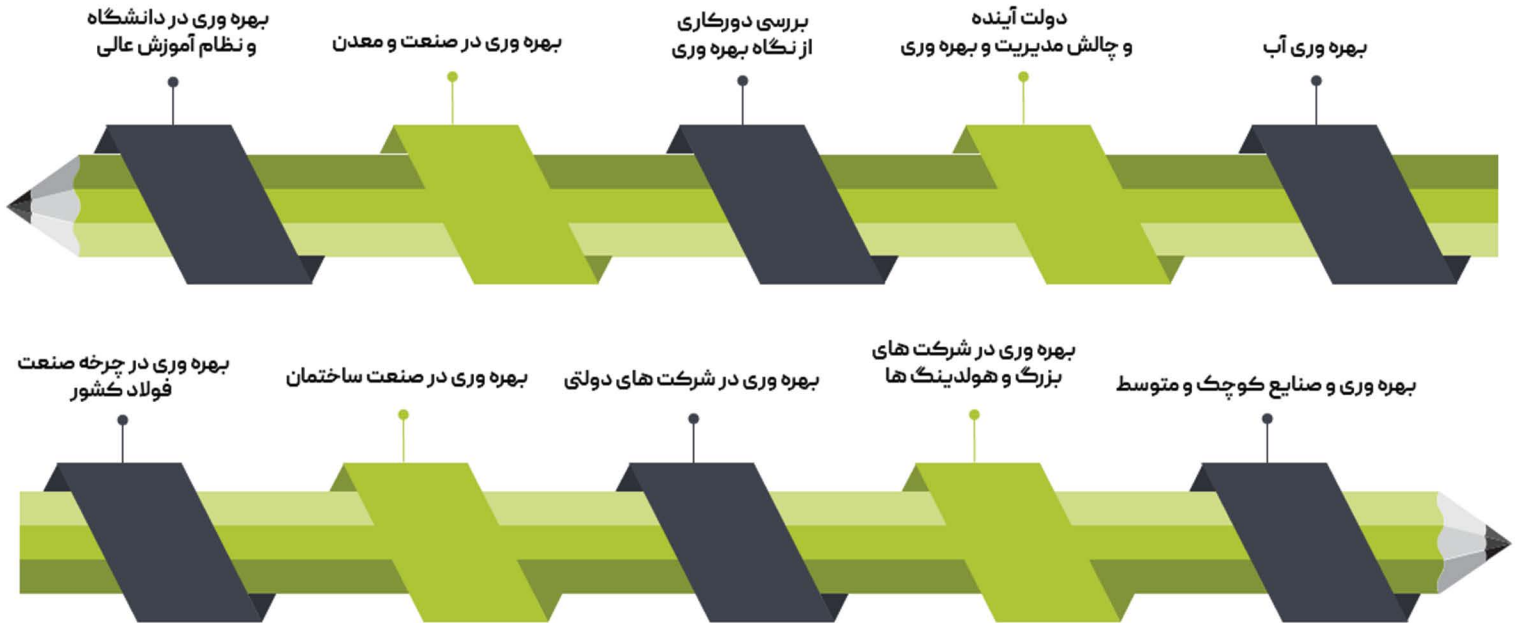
بهره وری آب

دولت آینده
و چالش مدیریت و بهره وری

بررسی دورکاری
از نگاه بهره وری

بهره وری در صنعت و معدن

بهره وری در دانشگاه
و نظام آموزش عالی

بهره وری و صنایع کوچک و متوسط

بهره وری در شرکت های
بزرگ و هولدینگ ها

بهره وری در شرکت های دولتی

بهره وری در صنعت ساختمان

بهره وری در چرخه صنعت
فولاد کشور